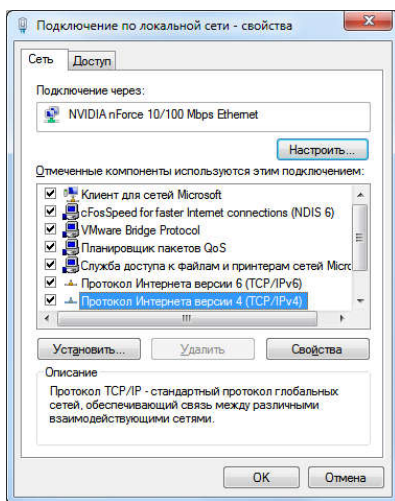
Подключение по локальной сети - свойства

Сеть
Доступ

Подключение через:

NVIDIA nForce 10/100 Mbps Ethernet

Настроить...

Отмеченные компоненты используются этим подключением:

Клиент для сетей Microsoft
cFosSpeed for faster Internet connections (NDIS 6)
VMware Bridge Protocol
Планировщик пакетов QoS
Служба доступа к файлам и принтерам сетей Micro
Протокол Интернета версии 6 (TCP/IPv6)
Протокол Интернета версии 4 (TCP/IPv4)

Установить...
Удалить
Свойства

Описание

Протокол TCP/IP - стандартный протокол глобальных сетей, обеспечивающий связь между различными взаимодействующими сетями.

OK
Отмена